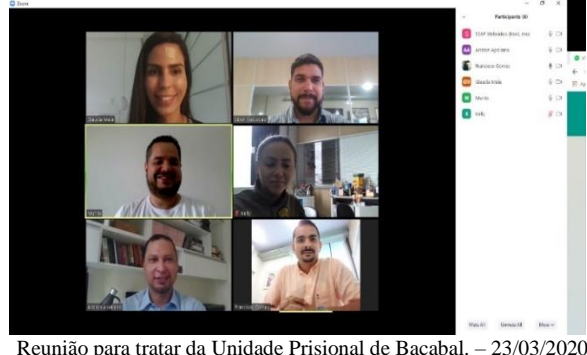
Zoom

Participants (6)

SEAP Vereadores (Host, me)

Antônio Aguiar

Francisco Gomes

Cláudia Melo

Mario

Kelly

Cláudia Melo

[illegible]

Mario

Kelly

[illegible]

Francisco Gomes

Mute All

Unmute All

More

Reunião para tratar da Unidade Prisional de Bacabal. – 23/03/2020